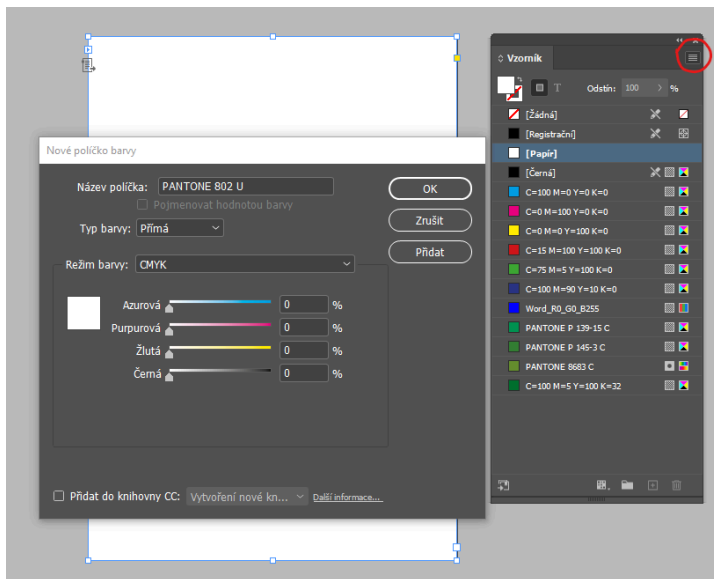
Nové políčko barvy

Název políčka: PANTONE 802 U

Pojmenovat hodnotou barvy

Typ barvy: Přímá

Režim barvy: CMYK

Azurová 0 %

Purpurová 0 %

Žlutá 0 %

Černá 0 %

OK

Zrušit

Přidat

Přidat do knihovny CC: Vytvoření nové kn... Další informace...

Vzorník

Odstín: 100 %

[Žádná]

[Registrační]

[Papír]

[Černá]

C=100 M=0 Y=0 K=0

C=0 M=100 Y=0 K=0

C=0 M=0 Y=100 K=0

C=15 M=100 Y=100 K=0

C=75 M=5 Y=100 K=0

C=100 M=90 Y=10 K=0

Word_R0_G0_B255

PANTONE P 139-15 C

PANTONE P 145-3 C

PANTONE 8683 C

C=100 M=5 Y=100 K=32